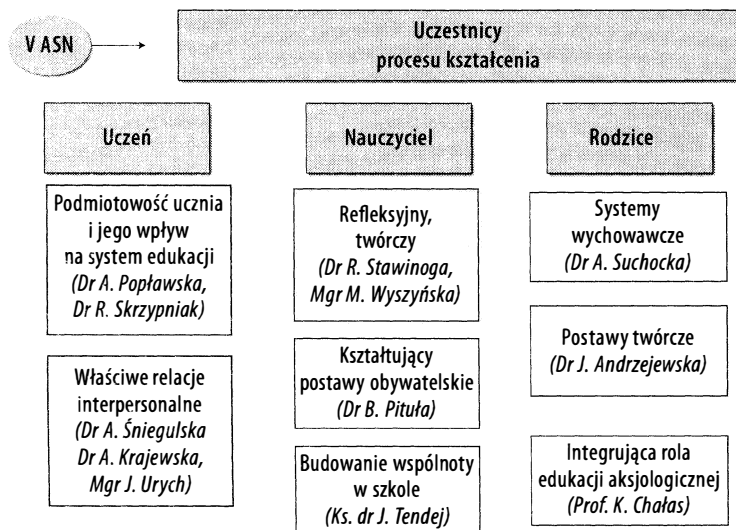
V ASN

Uczestnicy procesu kształcenia

Uczeń

Nauczyciel

Rodzice

Podmiotowość ucznia i jego wpływ na system edukacji *(Dr A. Popławska, Dr R. Skrzypniak)*

Właściwe relacje interpersonalne *(Dr A. Śniegulska Dr A. Krajewska, Mgr J. Urych)*

Refleksyjny, twórczy *(Dr R. Stawinoga, Mgr M. Wyszyńska)*

Kształtujący postawy obywatelskie *(Dr B. Pituła)*

Budowanie wspólnoty w szkole *(Ks. dr J. Tendej)*

Systemy wychowawcze *(Dr A. Suchocka)*

Postawy twórcze *(Dr J. Andrzejewska)*

Integrująca rola edukacji aksjologicznej *(Prof. K. Chałas)*